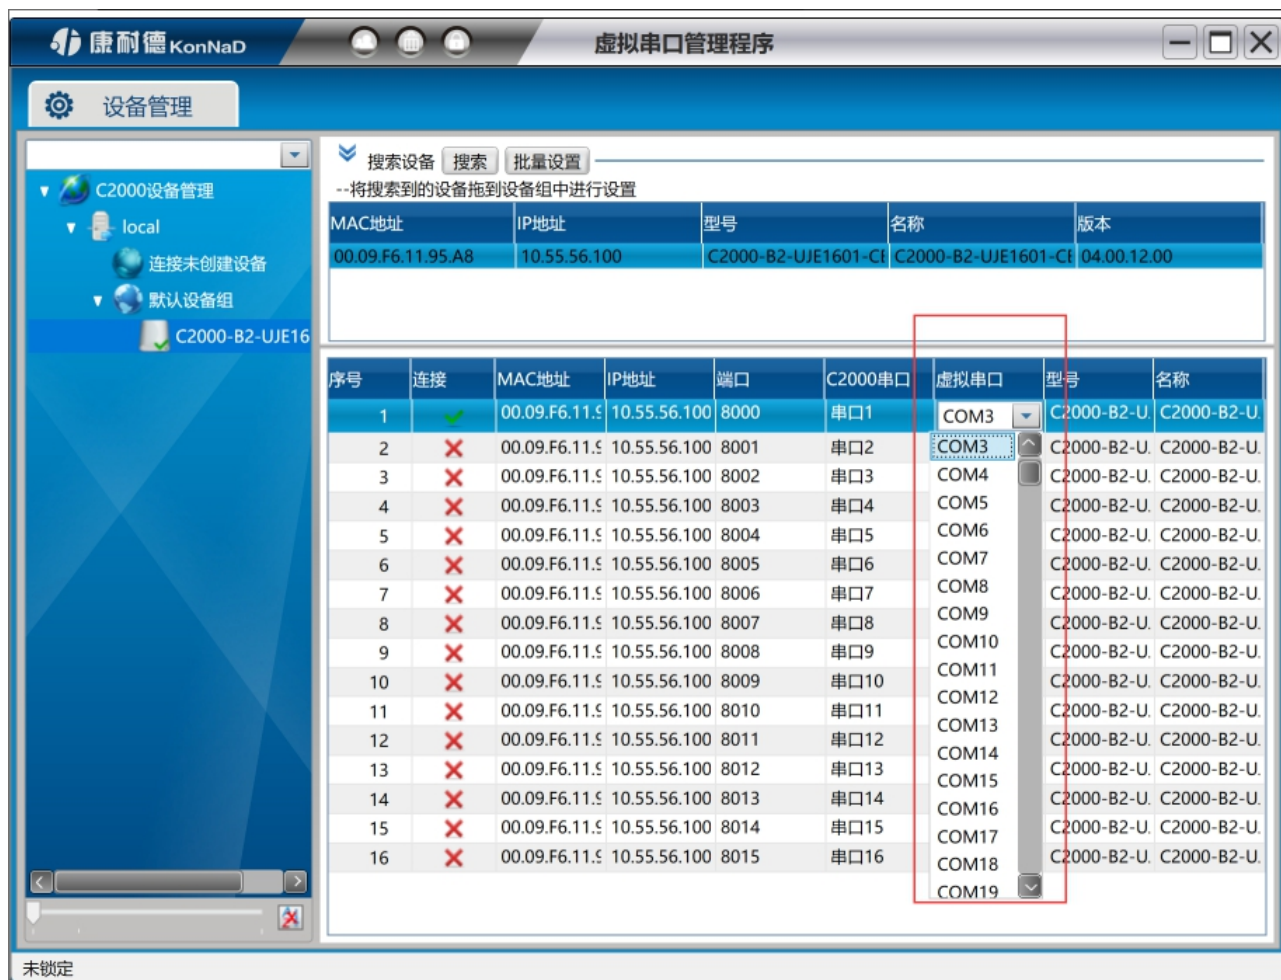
康耐德 KonNaD

虚拟串口管理程序

设备管理

C2000设备管理
local
连接未创建设备
默认设备组
C2000-B2-UJE16

搜索设备 搜索 批量设置
--将搜索到的设备拖到设备组中进行设置

| MAC地址 | IP地址 | 型号 | 名称 | 版本 |
|---|---|---|---|---|
| 00.09.F6.11.95.A8 | 10.55.56.100 | C2000-B2-UJE1601-Cl | C2000-B2-UJE1601-Cl | 04.00.12.00 |

| 序号 | 连接 | MAC地址 | IP地址 | 端口 | C2000串口 | 虚拟串口 | 型号 | 名称 |
|---|---|---|---|---|---|---|---|---|
| 1 | | 00.09.F6.11.! | 10.55.56.100 | 8000 | 串口1 | COM3 | C2000-B2-U. | C2000-B2-U. |
| 2 | | 00.09.F6.11.! | 10.55.56.100 | 8001 | 串口2 | COM3 | C2000-B2-U. | C2000-B2-U. |
| 3 | | 00.09.F6.11.! | 10.55.56.100 | 8002 | 串口3 | COM4 | C2000-B2-U. | C2000-B2-U. |
| 4 | | 00.09.F6.11.! | 10.55.56.100 | 8003 | 串口4 | COM5 | C2000-B2-U. | C2000-B2-U. |
| 5 | | 00.09.F6.11.! | 10.55.56.100 | 8004 | 串口5 | COM6 | C2000-B2-U. | C2000-B2-U. |
| 6 | | 00.09.F6.11.! | 10.55.56.100 | 8005 | 串口6 | COM7 | C2000-B2-U. | C2000-B2-U. |
| 7 | | 00.09.F6.11.! | 10.55.56.100 | 8006 | 串口7 | COM8 | C2000-B2-U. | C2000-B2-U. |
| 8 | | 00.09.F6.11.! | 10.55.56.100 | 8007 | 串口8 | COM9 | C2000-B2-U. | C2000-B2-U. |
| 9 | | 00.09.F6.11.! | 10.55.56.100 | 8008 | 串口9 | COM10 | C2000-B2-U. | C2000-B2-U. |
| 10 | | 00.09.F6.11.! | 10.55.56.100 | 8009 | 串口10 | COM11 | C2000-B2-U. | C2000-B2-U. |
| 11 | | 00.09.F6.11.! | 10.55.56.100 | 8010 | 串口11 | COM12 | C2000-B2-U. | C2000-B2-U. |
| 12 | | 00.09.F6.11.! | 10.55.56.100 | 8011 | 串口12 | COM13 | C2000-B2-U. | C2000-B2-U. |
| 13 | | 00.09.F6.11.! | 10.55.56.100 | 8012 | 串口13 | COM14 | C2000-B2-U. | C2000-B2-U. |
| 14 | | 00.09.F6.11.! | 10.55.56.100 | 8013 | 串口14 | COM15 | C2000-B2-U. | C2000-B2-U. |
| 15 | | 00.09.F6.11.! | 10.55.56.100 | 8014 | 串口15 | COM16 | C2000-B2-U. | C2000-B2-U. |
| 16 | | 00.09.F6.11.! | 10.55.56.100 | 8015 | 串口16 | COM17 | C2000-B2-U. | C2000-B2-U. |

COM18
COM19

未锁定